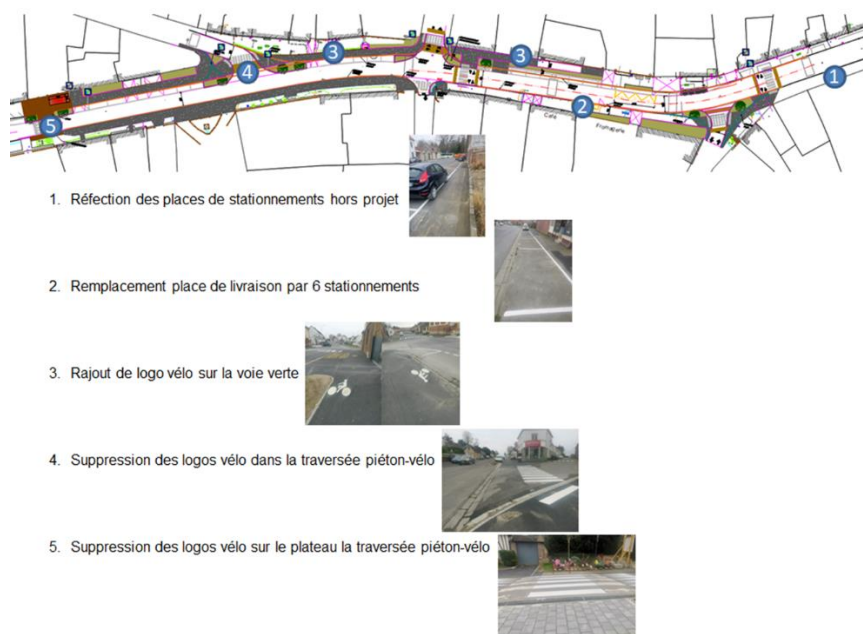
5
4
3
3
2
1
Café
Fromagerie

1. Réfection des places de stationnements hors projet

2. Remplacement place de livraison par 6 stationnements

3. Rajout de logo vélo sur la voie verte

4. Suppression des logos vélo dans la traversée piéton-vélo

5. Suppression des logos vélo sur le plateau la traversée piéton-vélo